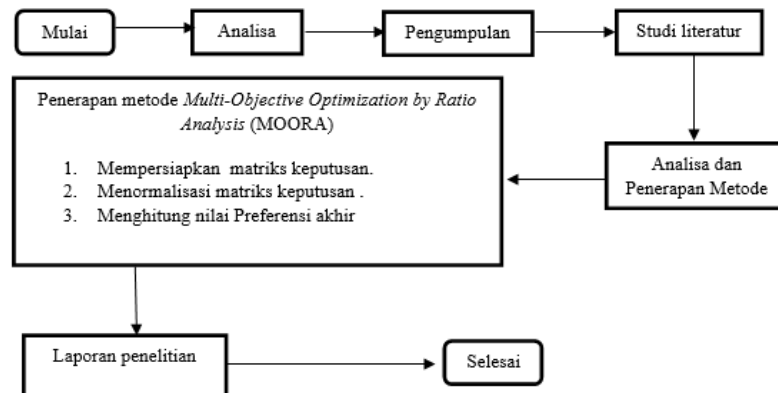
Mulai

Analisa

Pengumpulan

Studi literatur

Penerapan metode *Multi-Objective Optimization by Ratio Analysis* (MOORA)

1. Mempersiapkan matriks keputusan.
2. Menormalisasi matriks keputusan .
3. Menghitung nilai Preferensi akhir

Analisa dan Penerapan Metode

Laporan penelitian

Selesai